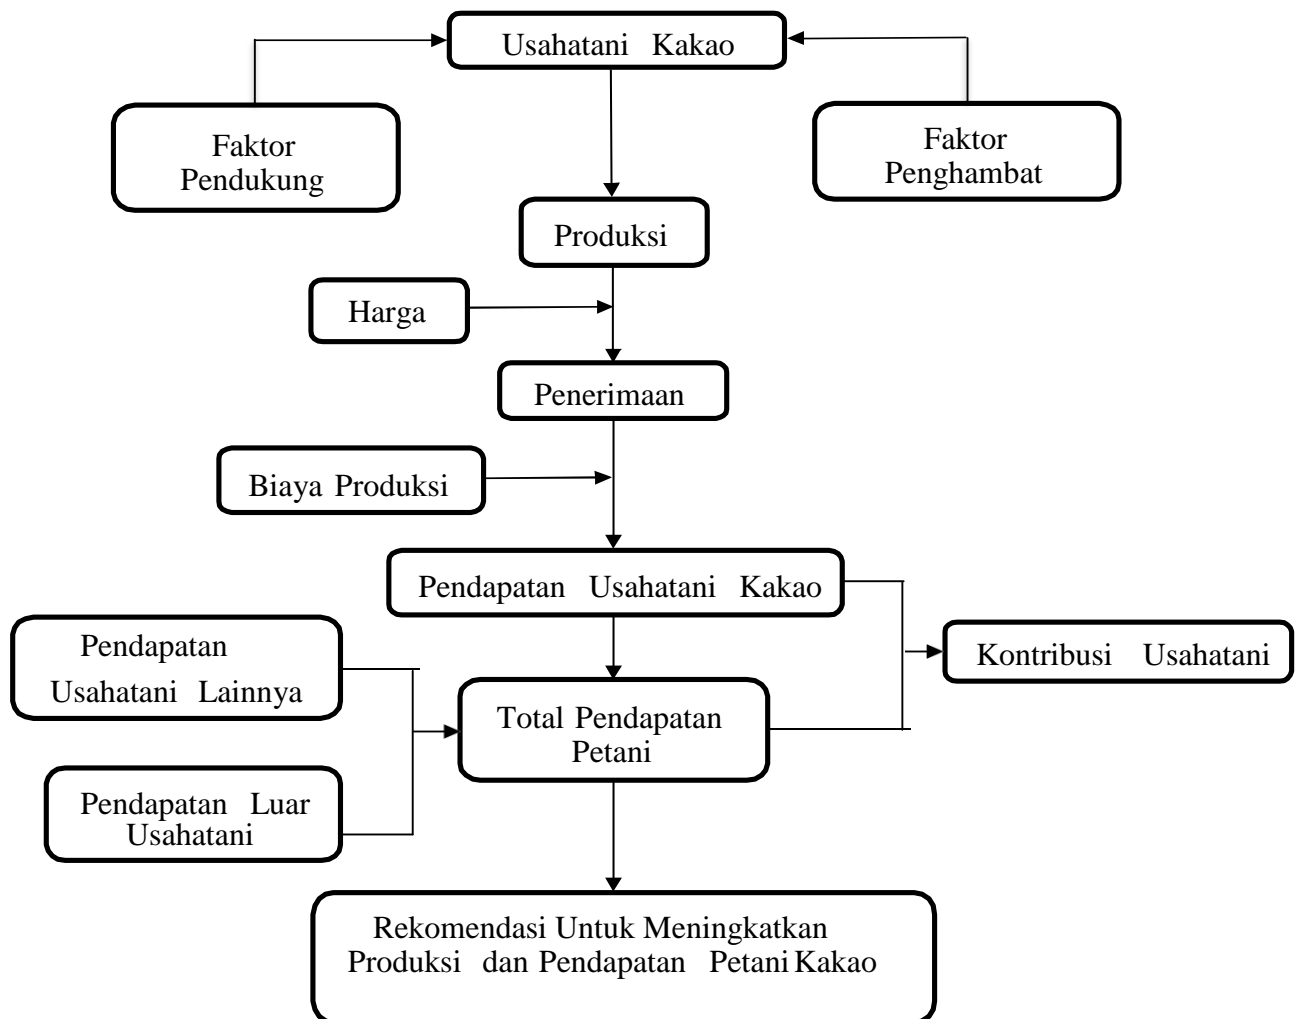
Usahatani Kakao

Faktor Pendukung

Faktor Penghambat

Produksi

Harga

Penerimaan

Biaya Produksi

Pendapatan Usahatani Kakao

Pendapatan Usahatani Lainnya

Kontribusi Usahatani

Total Pendapatan Petani

Pendapatan Luar Usahatani

Rekomendasi Untuk Meningkatkan Produksi dan Pendapatan Petani Kakao